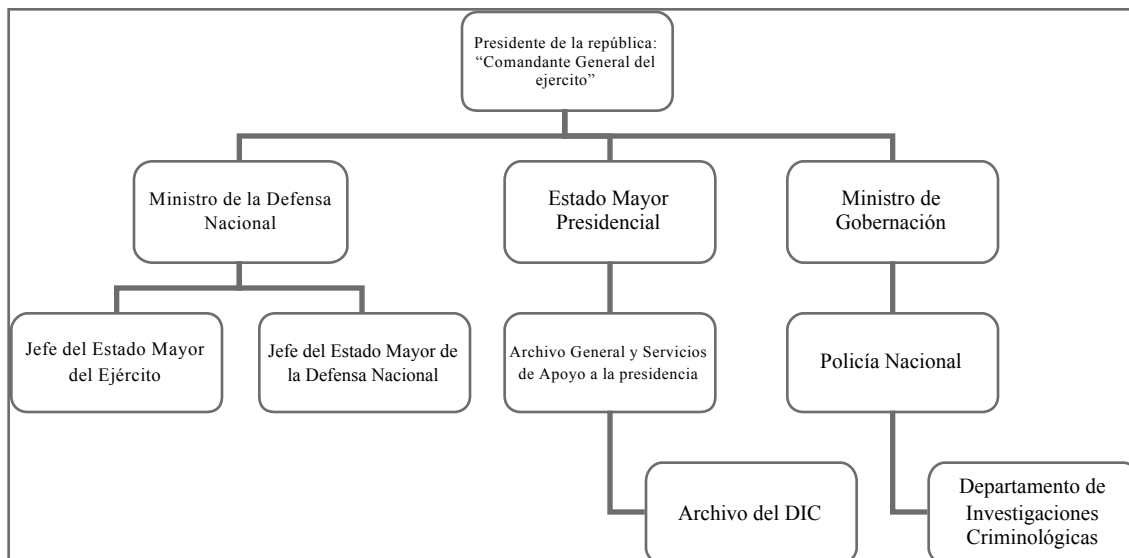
Presidente de la república: “Comandante General del ejercito”

Ministro de la Defensa Nacional

Estado Mayor Presidencial

Ministro de Gobernación

Jefe del Estado Mayor del Ejército

Jefe del Estado Mayor de la Defensa Nacional

Archivo General y Servicios de Apoyo a la presidencia

Policía Nacional

Archivo del DIC

Departamento de Investigaciones Criminológicas